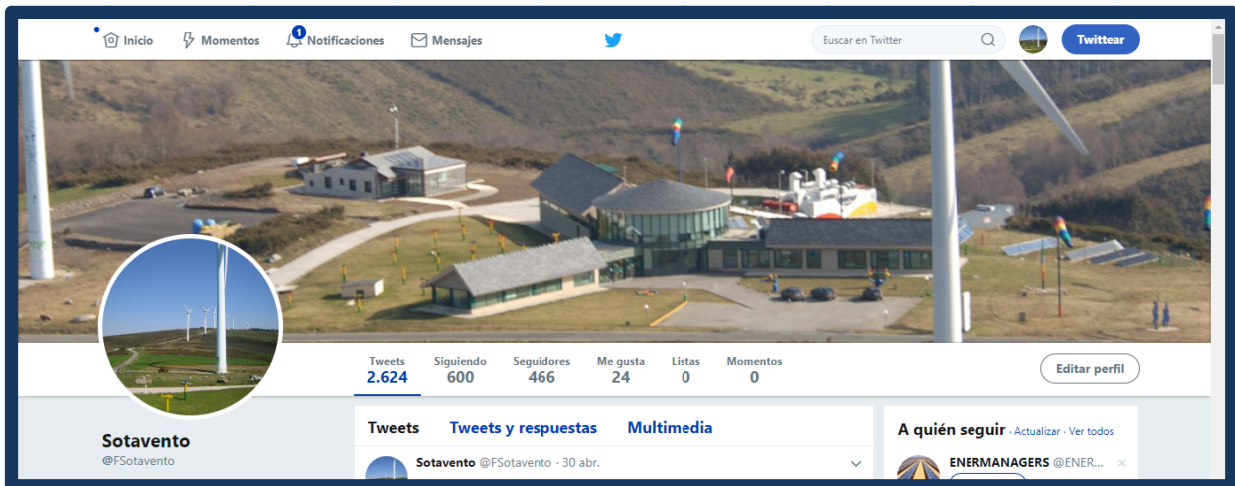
Inicio Momentos 1 Notificaciones Mensajes

Buscar en Twitter

Twittear

| Tweets | Siguiendo | Seguidores | Me gusta | Listas | Momentos |
|---|---|---|---|---|---|
| 2.624 | 600 | 466 | 24 | 0 | 0 |

Editar perfil

Sotavento
@FSotavento

Tweets Tweets y respuestas Multimedia

Sotavento @FSotavento · 30 abr.

A quién seguir · Actualizar · Ver todos

ENERMANAGERS @ENER...